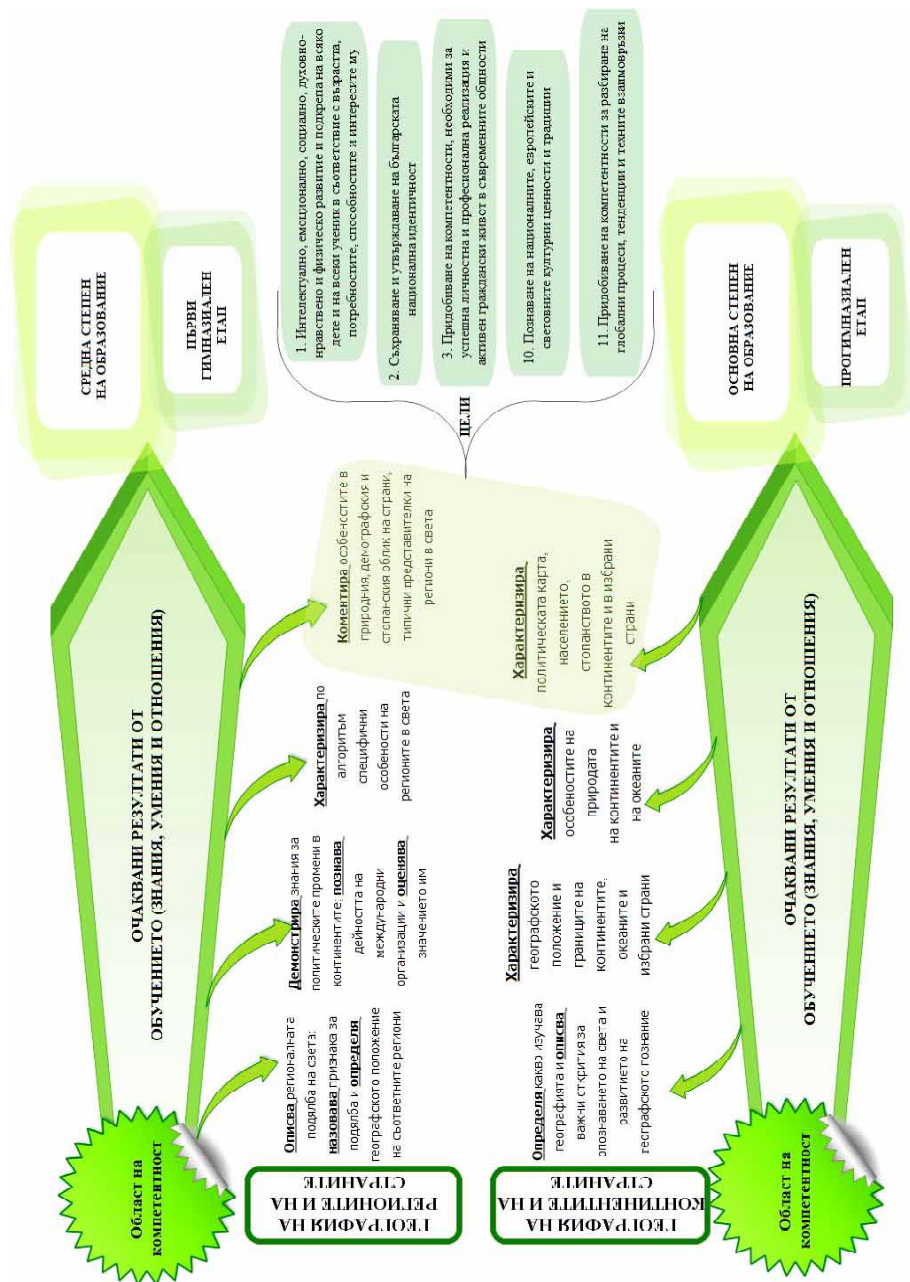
СРЕДНА СТЕПЕН НА ОБРАЗОВАНИЕ

ПЪРВИ ГИМНАЗИАЛЕН ЕТАП

1. Интелектуално, емоционално, социално, духовно-нравствено и физическо развитие и подкрепа на всяко дете и на всеки ученик в съответствие с възрастта, потребностите, способностите и интересите му

2. Съхраняване и утвърждаване на българската национална идентичност

3. Придобиване на компетентности, необходими за успешна личностна и професионална реализация и активен граждански живот в съвременните общности

10. Познаване на националните, европейските и световните културни ценности и традиции

11. Придобиване на компетентности за разбиране на глобални процеси, тенденции и техните взаимовръзки

ЦЕЛИ

ОСНОВНА СТЕПЕН НА ОБРАЗОВАНИЕ

ПРОГИМНАЗИАЛЕН ЕТАП

ОЧАКВАНИ РЕЗУЛТАТИ ОТ ОБУЧЕНИЕТО (ЗНАНИЯ, УМЕНИЯ И ОТНОШЕНИЯ)

Коментира особеностите в природния, демографския и стопанския облик на страни, типични представители на региони в света

Характеризира по алгоритъм специфични особености на регионите в света

Демонстрира знания за политическите промени в континентите; познава дейността на международни организации и оценява значението им

Описва регионалната подялба на света; назовава признака за подялба и определя географското положение на съответните региони

Област на компетентност

I. ГЕОГРАФИЯ НА РЕГИОНИТЕ И НА СТРАНИТЕ

Характеризира политическата карта, населението, стопанството в континентите и в избрани страни

Характеризира особеностите на природата на континентите и на океаните

Характеризира географското положение и границите на континентите, океаните и избрани страни

Определя какво изучева географията и описва важни стъпки за опознаването на света и развитието на географското познание

ОЧАКВАНИ РЕЗУЛТАТИ ОТ ОБУЧЕНИЕТО (ЗНАНИЯ, УМЕНИЯ И ОТНОШЕНИЯ)

Област на компетентност

I. ГЕОГРАФИЯ НА КОНТИНЕНТИТЕ И НА СТРАНИТЕ